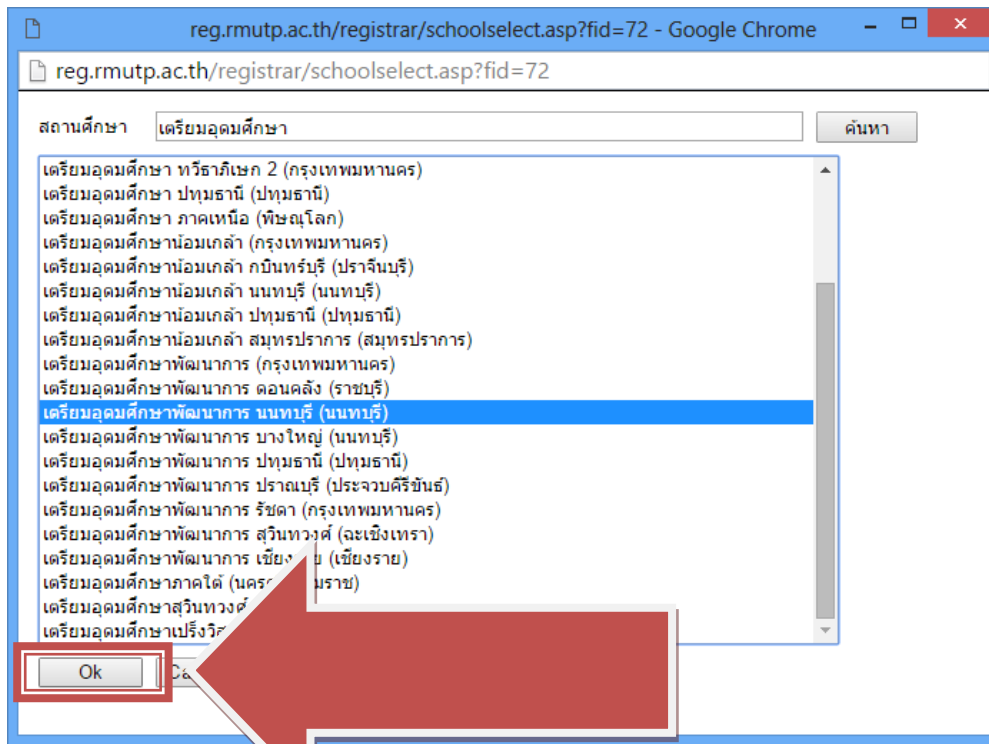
reg.rmutp.ac.th/registrar/schoolselect.asp?fid=72 - Google Chrome

reg.rmutp.ac.th/registrar/schoolselect.asp?fid=72

สถานศึกษา เตรียมอุดมศึกษา ค้นหา

เตรียมอุดมศึกษา ทวีธาภิเษก 2 (กรุงเทพมหานคร)
เตรียมอุดมศึกษา ปทุมธานี (ปทุมธานี)
เตรียมอุดมศึกษา ภาคเหนือ (พิษณุโลก)
เตรียมอุดมศึกษาน้อมเกล้า (กรุงเทพมหานคร)
เตรียมอุดมศึกษาน้อมเกล้า กบินทร์บุรี (ปราจีนบุรี)
เตรียมอุดมศึกษาน้อมเกล้า นนทบุรี (นนทบุรี)
เตรียมอุดมศึกษาน้อมเกล้า ปทุมธานี (ปทุมธานี)
เตรียมอุดมศึกษาน้อมเกล้า สมุทรปราการ (สมุทรปราการ)
เตรียมอุดมศึกษาพัฒนาการ (กรุงเทพมหานคร)
เตรียมอุดมศึกษาพัฒนาการ ดอนคลัง (ราชบุรี)
เตรียมอุดมศึกษาพัฒนาการ นนทบุรี (นนทบุรี)
เตรียมอุดมศึกษาพัฒนาการ บางใหญ่ (นนทบุรี)
เตรียมอุดมศึกษาพัฒนาการ ปทุมธานี (ปทุมธานี)
เตรียมอุดมศึกษาพัฒนาการ ปราณบุรี (ประจวบคีรีขันธ์)
เตรียมอุดมศึกษาพัฒนาการ รัชดา (กรุงเทพมหานคร)
เตรียมอุดมศึกษาพัฒนาการ สุวินทวงศ์ (ฉะเชิงเทรา)
เตรียมอุดมศึกษาพัฒนาการ เชียง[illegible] (เชียงราย)
เตรียมอุดมศึกษาภาคใต้ (นครศ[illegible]ราช)
เตรียมอุดมศึกษาสุวินทวงศ์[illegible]
เตรียมอุดมศึกษาเปร็งวิส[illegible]

Ok Ca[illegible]